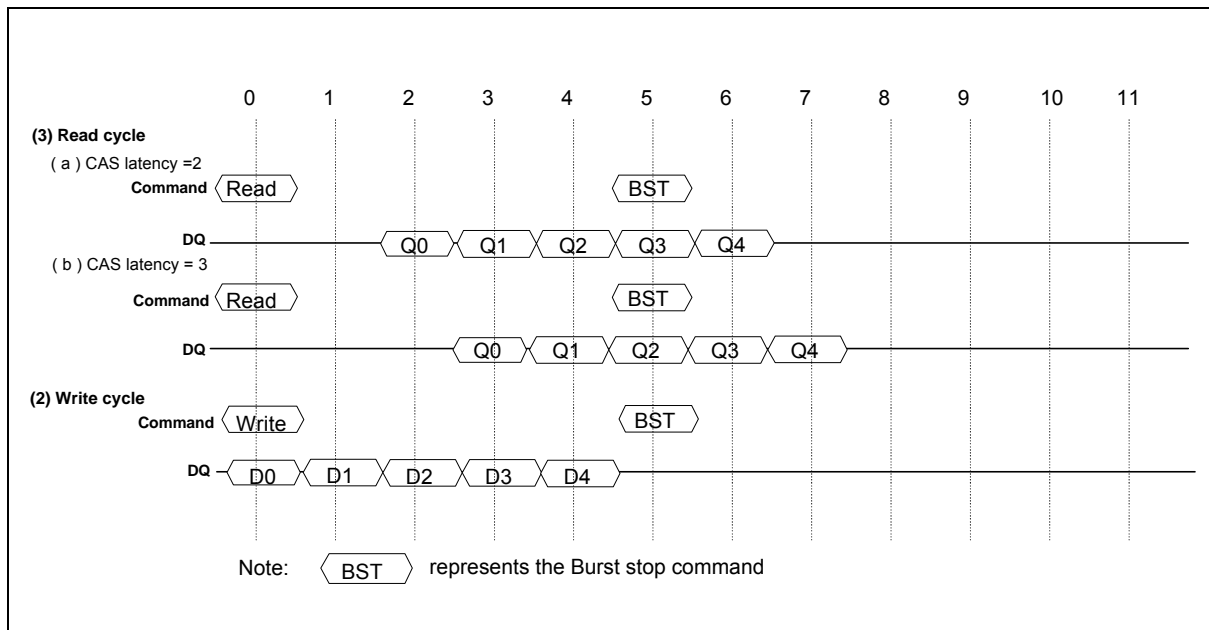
0 1 2 3 4 5 6 7 8 9 10 11

(3) Read cycle

( a ) CAS latency =2

Command Read BST

DQ Q0 Q1 Q2 Q3 Q4

( b ) CAS latency = 3

Command Read BST

DQ Q0 Q1 Q2 Q3 Q4

(2) Write cycle

Command Write BST

DQ D0 D1 D2 D3 D4

Note: BST represents the Burst stop command